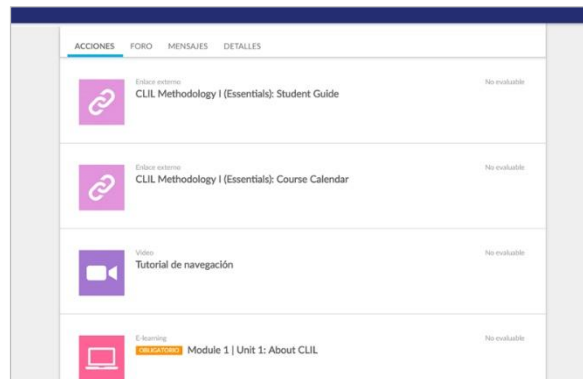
ACCIONES FORO MENSAJES DETALLES

Enlace externo
CLIL Methodology I (Essentials): Student Guide
No evaluable

Enlace externo
CLIL Methodology I (Essentials): Course Calendar
No evaluable

Video
Tutorial de navegación
No evaluable

E-learning
OBLIGATORIO Module 1 | Unit 1: About CLIL
No evaluable